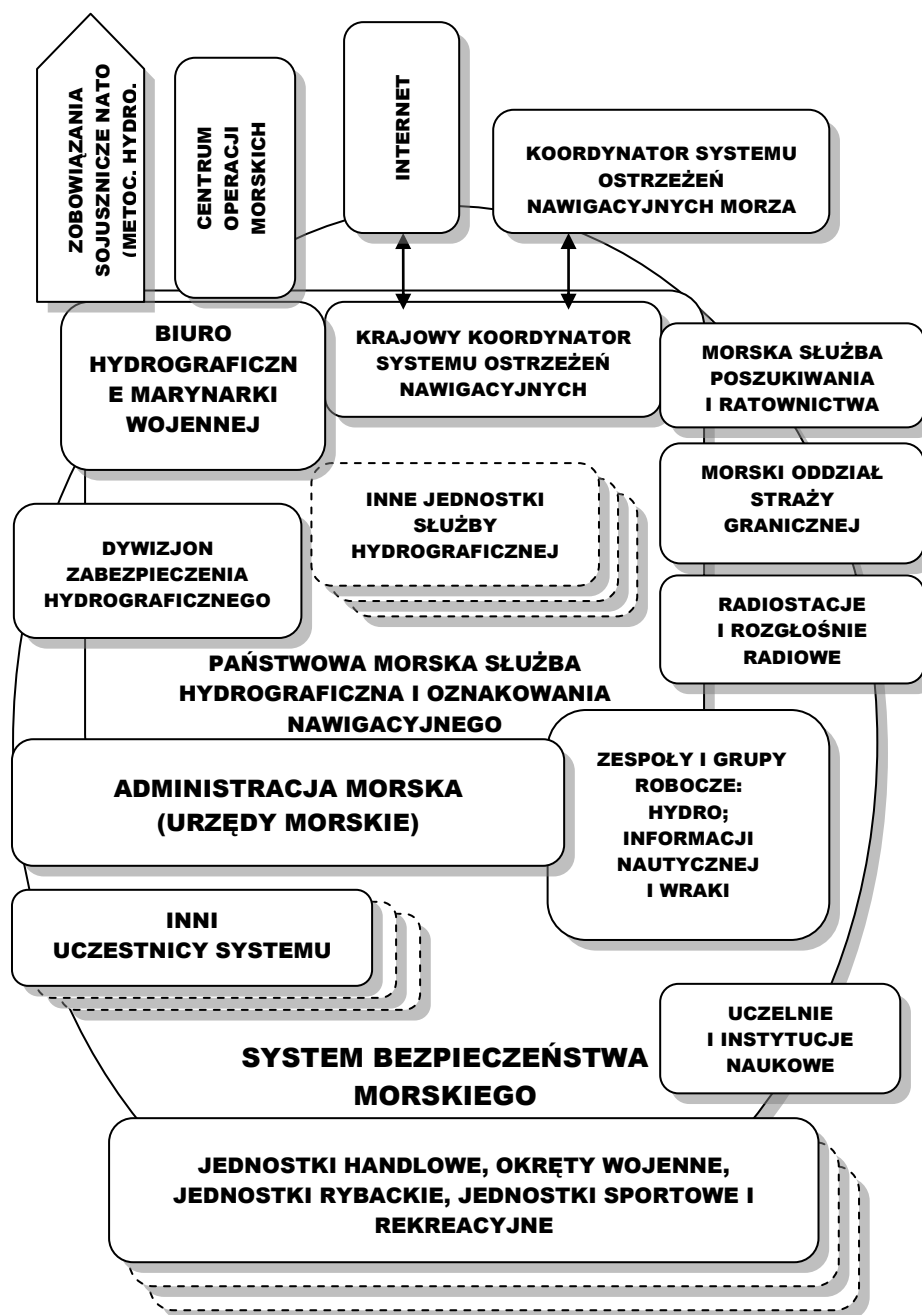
ZOBOWIĄZANIA SOJUSZNICZE NATO (METOC. HYDRO.

CENTRUM OPERACJI MORSKICH

INTERNET

KOORDYNATOR SYSTEMU OSTRZEŻEŃ NAWIGACYJNYCH MORZA

BIURO HYDROGRAFICZNE MARYNARKI WOJENNEJ

KRAJOWY KOORDYNATOR SYSTEMU OSTRZEŻEŃ NAWIGACYJNYCH

MORSKA SŁUŻBA POSZUKIWANIA I RATOWNICTWA

INNE JEDNOSTKI SŁUŻBY HYDROGRAFICZNEJ

MORSKI ODDZIAŁ STRAŻY GRANICZNEJ

DYWIZJON ZABEZPIECZENIA HYDROGRAFICZNEGO

RADIOSTACJE I ROZGŁOŚNIE RADIOWE

PAŃSTWOWA MORSKA SŁUŻBA HYDROGRAFICZNA I OZNAKOWANIA NAWIGACYJNEGO

ADMINISTRACJA MORSKA (URZĘDY MORSKIE)

ZESPOŁY I GRUPY ROBOCZE: HYDRO; INFORMACJI NAUTYCZNEJ I WRAKI

INNI UCZESTNICY SYSTEMU

UCZELNIE I INSTYTUCJE NAUKOWE

SYSTEM BEZPIECZEŃSTWA MORSKIEGO

JEDNOSTKI HANDLOWE, OKRĘTY WOJENNE, JEDNOSTKI RYBACKIE, JEDNOSTKI SPORTOWE I REKREACYJNE